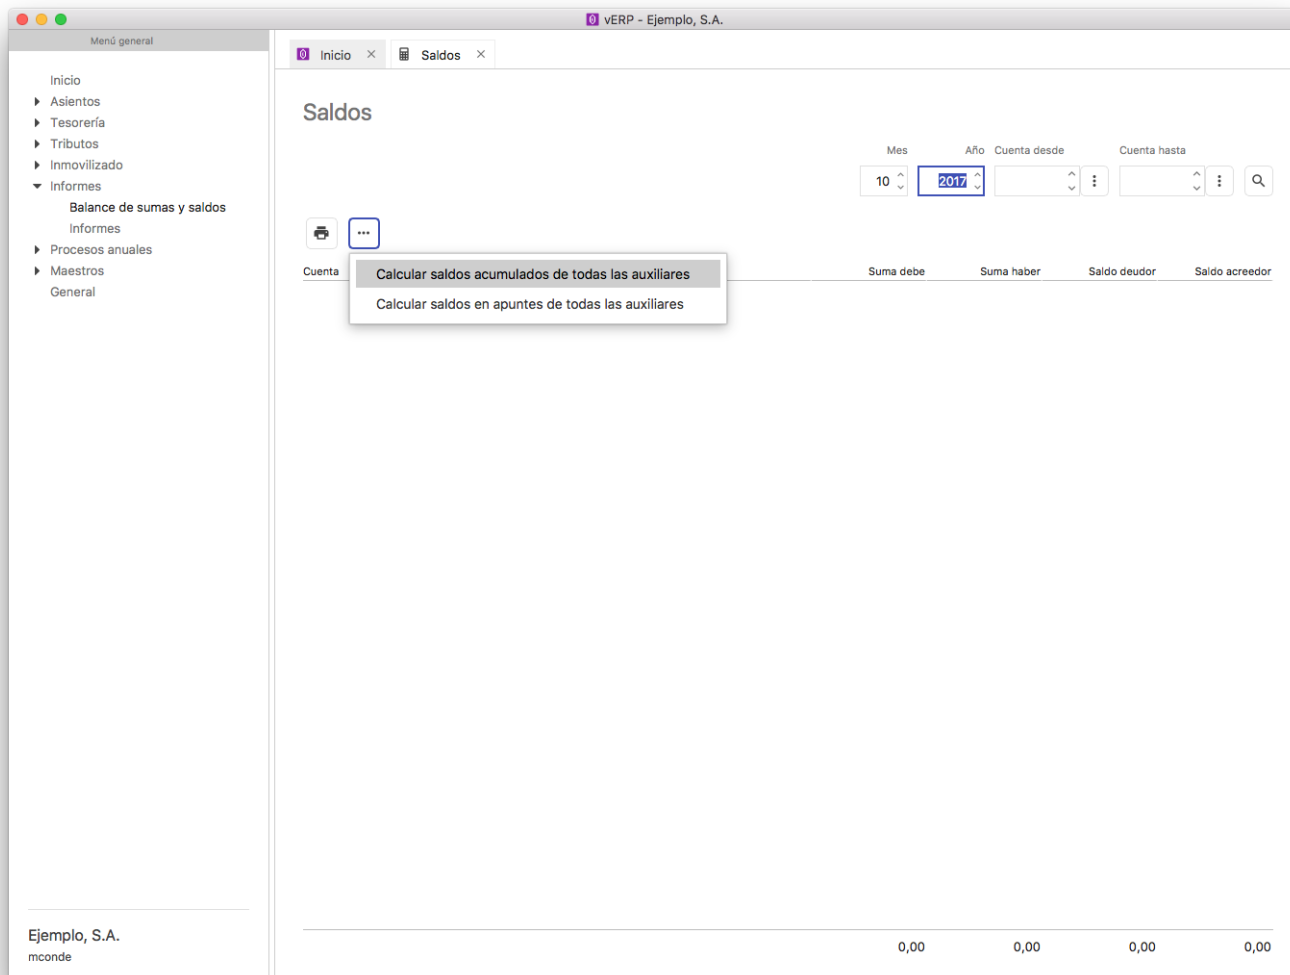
vERP - Ejemplo, S.A.

Menú general

Inicio
Asientos
Tesorería
Tributos
Inmovilizado
Informes
Balance de sumas y saldos
Informes
Procesos anuales
Maestros
General

Ejemplo, S.A.
mconde

Inicio ×
Saldos ×

Saldos

Mes
10
Año
2017
Cuenta desde
Cuenta hasta

...

Calcular saldos acumulados de todas las auxiliares
Calcular saldos en apuntes de todas las auxiliares

| Cuenta | Suma debe | Suma haber | Saldo deudor | Saldo acreedor |
|---|---|---|---|---|
| | 0,00 | 0,00 | 0,00 | 0,00 |